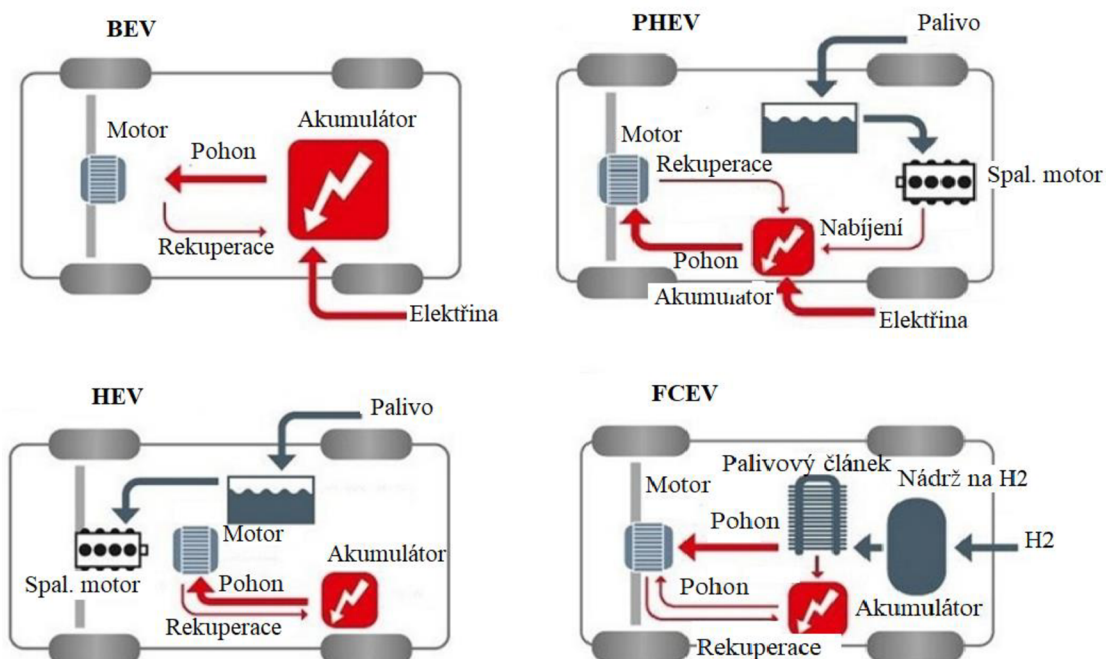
BEV

Motor
Pohon
Akumulátor
Rekuperace
Elektřina

PHEV

Palivo
Motor
Rekuperace
Spal. motor
Nabíjení
Pohon
Akumulátor
Elektřina

HEV

Palivo
Motor
Spal. motor
Pohon
Akumulátor
Rekuperace

FCEV

Palivový článek
Motor
Nádrž na H2
Pohon
H2
Pohon
Akumulátor
Rekuperace